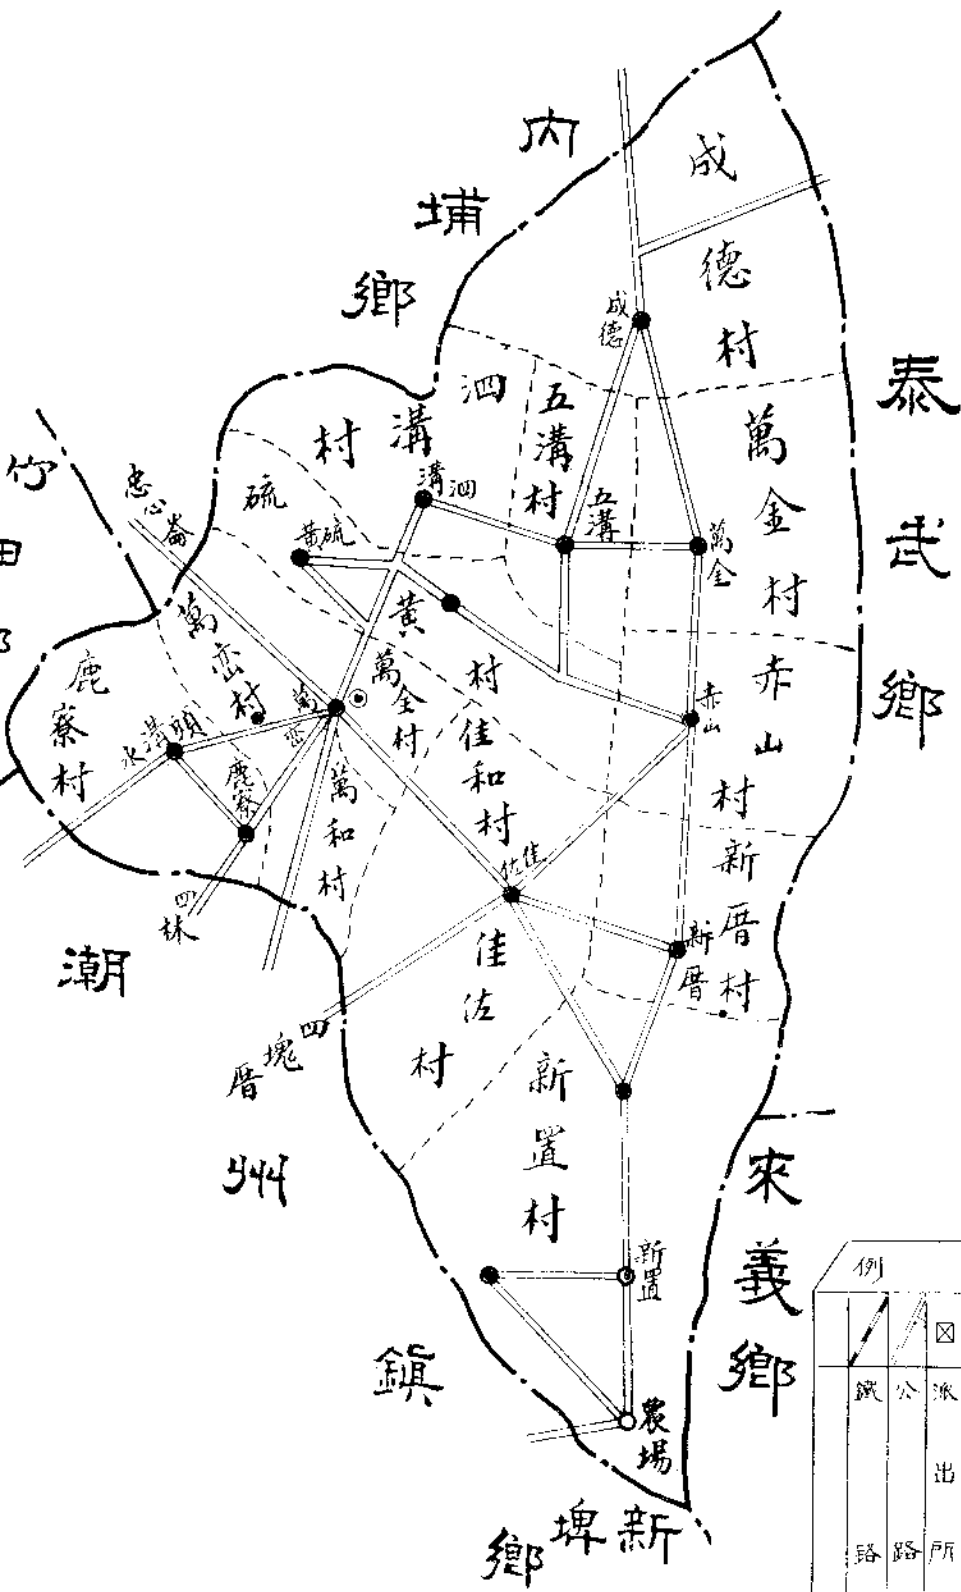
內埔鄉

泰武鄉

來義鄉

新埤鄉

潮州鎮

竹田

成德村
成德
泗溝村
五溝村
五溝
溝泗
萬金村
萬金
硫黃村
黃硫
忠心崙
萬巒村
萬巒
萬全村
萬和村
鹿寮村
鹿寮
頭溝水
四林
赤山村
赤山
佳和村
佳佐
新厝村
新厝
佳佐村
新置村
新置
農場
四塊厝

例
鐵路
公路
派出所